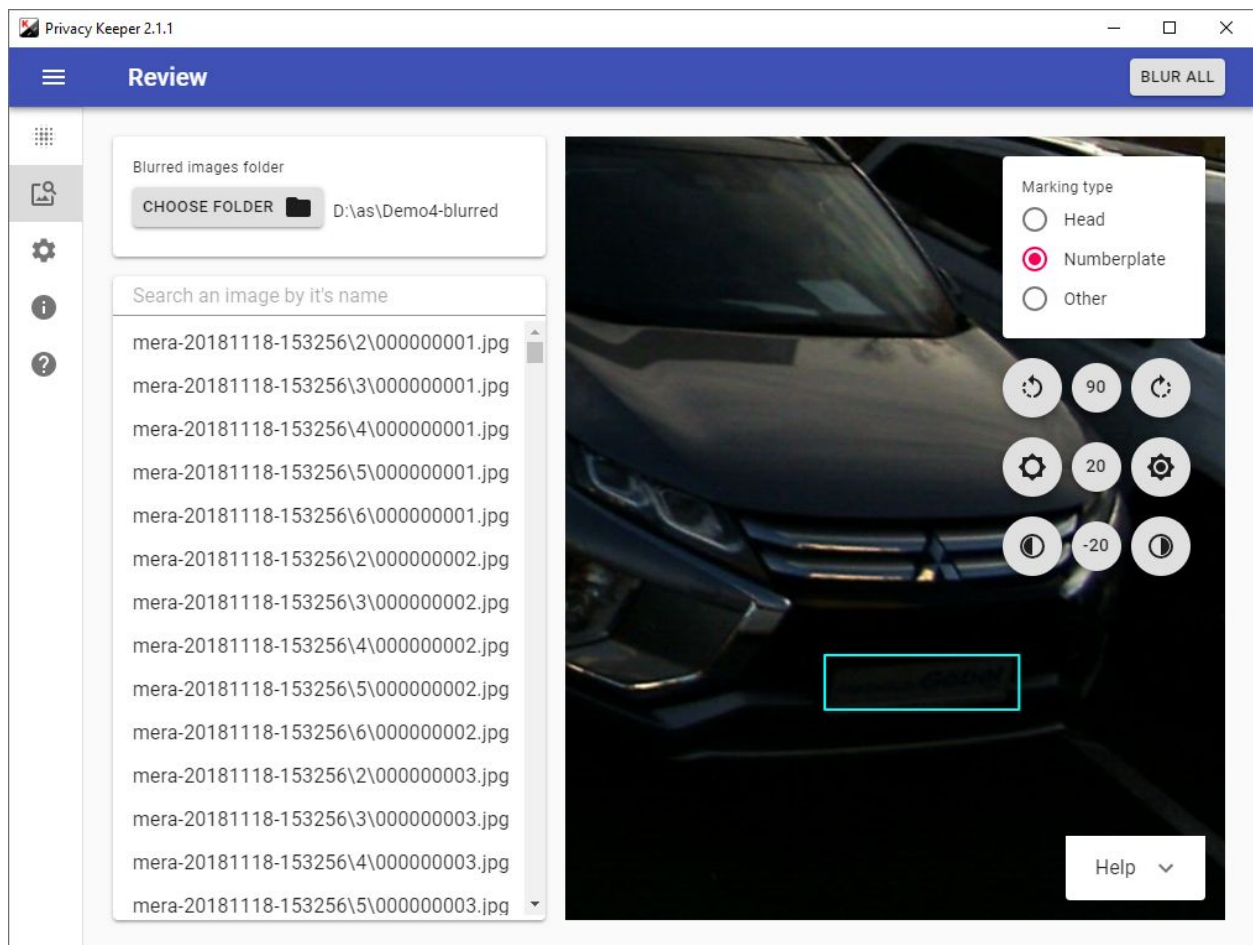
Privacy Keeper 2.1.1

Review

BLUR ALL

Blurred images folder

CHOOSE FOLDER

D:\as\Demo4-blurred

Search an image by it's name

mera-20181118-153256\2\000000001.jpg

mera-20181118-153256\3\000000001.jpg

mera-20181118-153256\4\000000001.jpg

mera-20181118-153256\5\000000001.jpg

mera-20181118-153256\6\000000001.jpg

mera-20181118-153256\2\000000002.jpg

mera-20181118-153256\3\000000002.jpg

mera-20181118-153256\4\000000002.jpg

mera-20181118-153256\5\000000002.jpg

mera-20181118-153256\6\000000002.jpg

mera-20181118-153256\2\000000003.jpg

mera-20181118-153256\3\000000003.jpg

mera-20181118-153256\4\000000003.jpg

mera-20181118-153256\5\000000003.jpg

Marking type

Head

Numberplate

Other

90

20

-20

Help